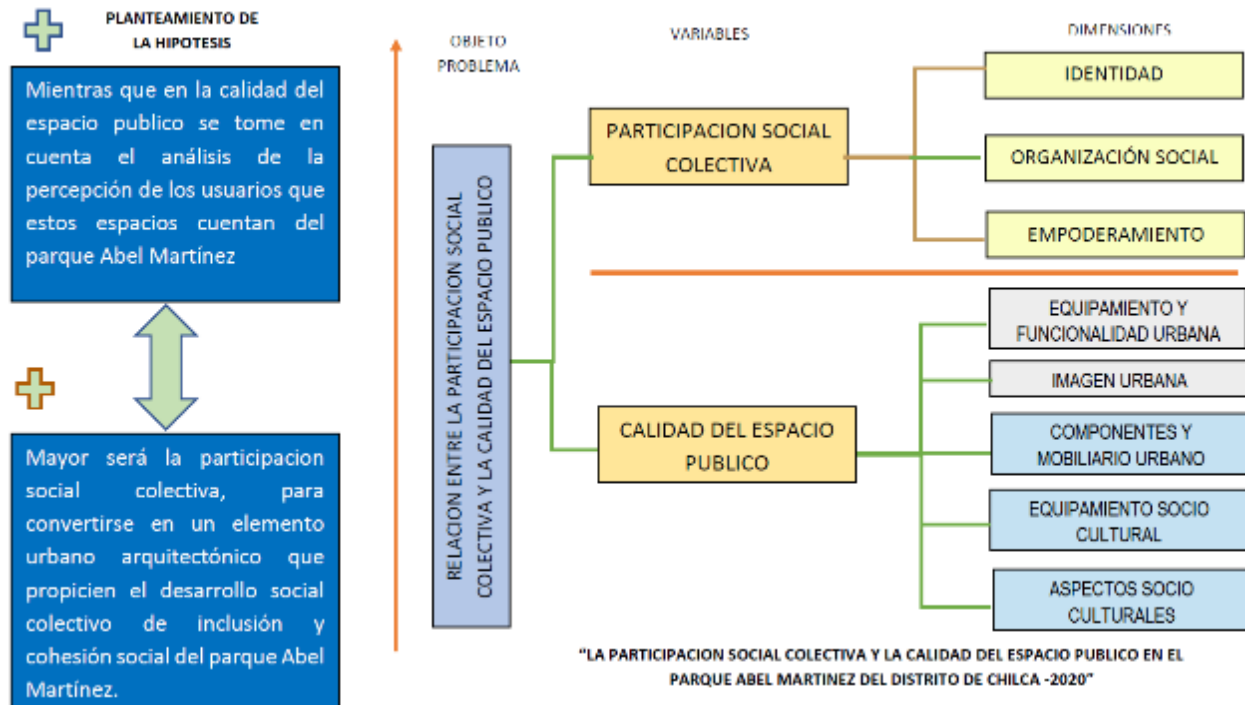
PLANTEAMIENTO DE LA HIPOTESIS

Mientras que en la calidad del espacio publico se tome en cuenta el análisis de la percepción de los usuarios que estos espacios cuentan del parque Abel Martínez

Mayor será la participacion social colectiva, para convertirse en un elemento urbano arquitectónico que propicien el desarrollo social colectivo de inclusión y cohesión social del parque Abel Martínez.

OBJETO PROBLEMA

VARIABLES

DIMENSIONES

RELACION ENTRE LA PARTICIPACION SOCIAL COLECTIVA Y LA CALIDAD DEL ESPACIO PUBLICO

PARTICIPACION SOCIAL COLECTIVA

IDENTIDAD

ORGANIZACIÓN SOCIAL

EMPODERAMIENTO

CALIDAD DEL ESPACIO PUBLICO

EQUIPAMIENTO Y FUNCIONALIDAD URBANA

IMAGEN URBANA

COMPONENTES Y MOBILIARIO URBANO

EQUIPAMIENTO SOCIO CULTURAL

ASPECTOS SOCIO CULTURALES

"LA PARTICIPACION SOCIAL COLECTIVA Y LA CALIDAD DEL ESPACIO PUBLICO EN EL PARQUE ABEL MARTINEZ DEL DISTRITO DE CHILCA -2020"